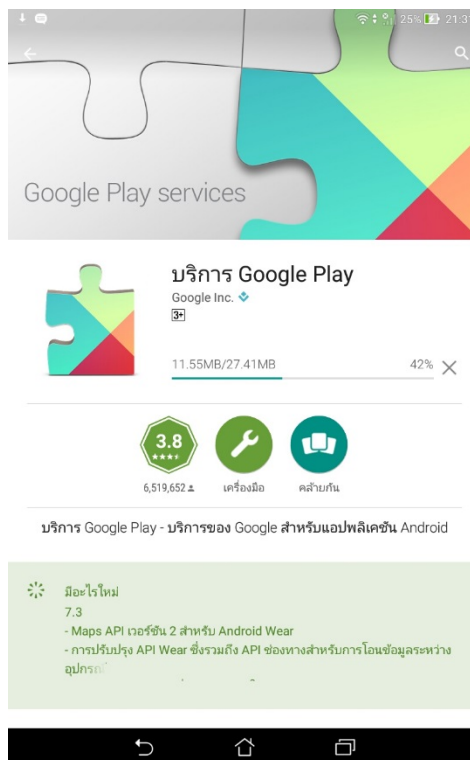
25% 21:31

Google Play services

บริการ Google Play
Google Inc.
3+

11.55MB/27.41MB 42%

3.8
6,519,652
เครื่องมือ
คล้ายกัน

บริการ Google Play - บริการของ Google สำหรับแอปพลิเคชัน Android

มีอะไรใหม่
7.3
- Maps API เวอร์ชัน 2 สำหรับ Android Wear
- การปรับปรุง API Wear ซึ่งรวมถึง API ช่องทางสำหรับการโอนข้อมูลระหว่างอุปกรณ์ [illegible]